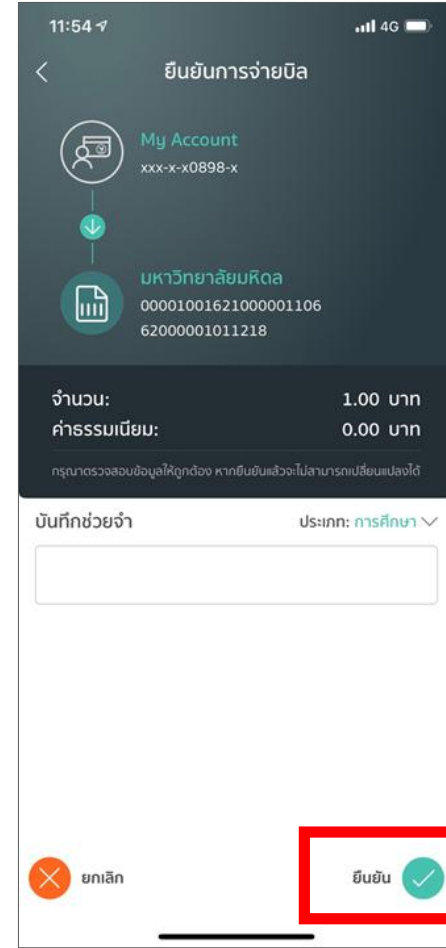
11:54

4G

ยืนยันการจ่ายบิล

My Account
xxx-x-x0898-x

มหาวิทยาลัยมหิดล
000010016210000011062
62000001011218

จำนวน: 1.00 บาท
ค่าธรรมเนียม: 0.00 บาท

กรุณาตรวจสอบข้อมูลให้ถูกต้อง หากยืนยันแล้วจะไม่สามารถเปลี่ยนแปลงได้

บันทึกช่วยจำ

ประเภท: การศึกษา

ยกเลิก

ยืนยัน